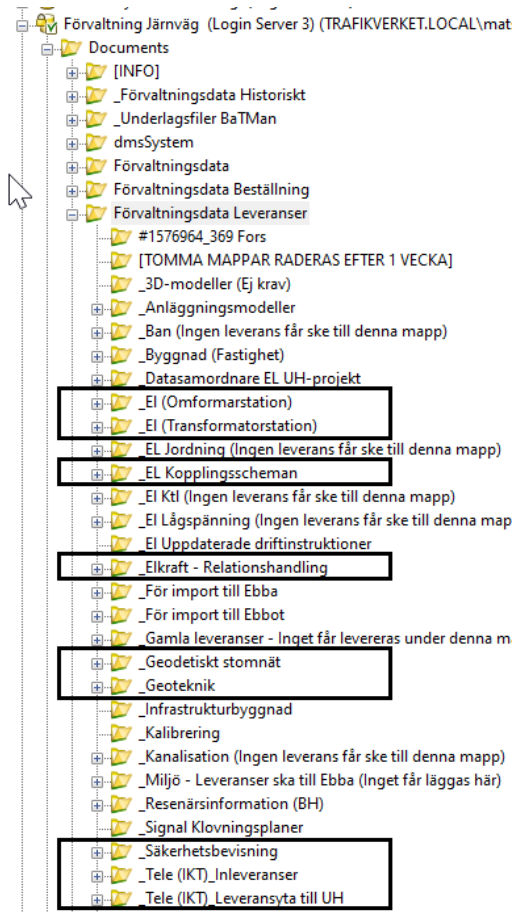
Förvaltning Järnväg (Login Server 3) (TRAFIKVERKET.LOCAL\mat
Documents
[INFO]
_Förvaltningsdata Historiskt
_Underlagsfiler BaTMan
dmsSystem
Förvaltningsdata
Förvaltningsdata Beställning
Förvaltningsdata Leveranser
#1576964_369 Fors
[TOMMA MAPPAR RADERAS EFTER 1 VECKA]
_3D-modeller (Ej krav)
_Anläggningsmodeller
_Ban (Ingen leverans får ske till denna mapp)
_Byggnad (Fastighet)
_Datasamordnare EL UH-projekt
_El (Omformarstation)
_El (Transformatorstation)
_EL Jordning (Ingen leverans får ske till denna mapp)
_EL Kopplingsscheman
_El Ktl (Ingen leverans får ske till denna mapp)
_El Lågspänning (Ingen leverans får ske till denna map
_El Uppdaterade driftinstruktioner
_Elkraft - Relationshandling
_För import till Ebba
_För import till Ebbot
_Gamla leveranser - Inget får levereras under denna m
_Geodetiskt stomnät
_Geoteknik
_Infrastrukturbyggnad
_Kalibrering
_Kanalisation (Ingen leverans får ske till denna mapp)
_Miljö - Leveranser ska till Ebba (Inget får läggas här)
_Resenärsinformation (BH)
_Signal Klovningsplaner
_Säkerhetsbevisning
_Tele (IKT)_Inleveranser
_Tele (IKT)_Leveransyta till UH